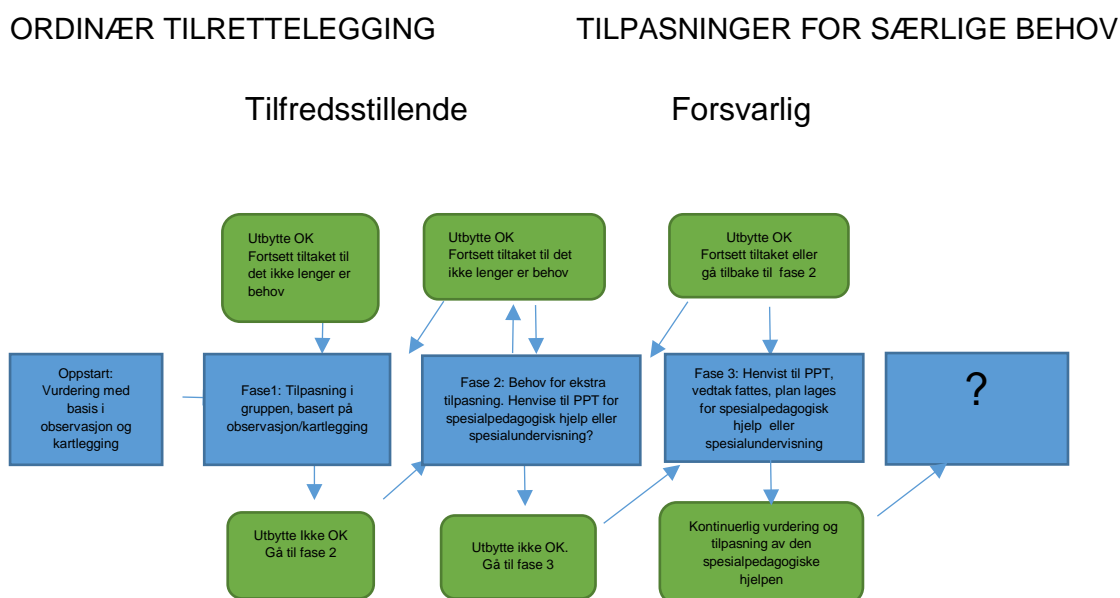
ORDINÆR TILRETTELEGGING

TILPASNINGER FOR SÆRLIGE BEHOV

Tilfredsstillende

Forsvarlig

Utbytte OK
Fortsett tiltaket til det ikke lenger er behov

Utbytte OK
Fortsett tiltaket til det ikke lenger er behov

Utbytte OK
Fortsett tiltaket eller gå tilbake til fase 2

Oppstart:
Vurdering med basis i observasjon og kartlegging

Fase1: Tilpasning i gruppen, basert på observasjon/kartlegging

Fase 2: Behov for ekstra tilpasning. Henvise til PPT for spesialpedagogisk hjelp eller spesialundervisning?

Fase 3: Henvist til PPT, vedtak fattes, plan lages for spesialpedagogisk hjelp eller spesialundervisning

?

Utbytte Ikke OK
Gå til fase 2

Utbytte ikke OK.
Gå til fase 3

Kontinuerlig vurdering og tilpasning av den spesialpedagogiske hjelpen